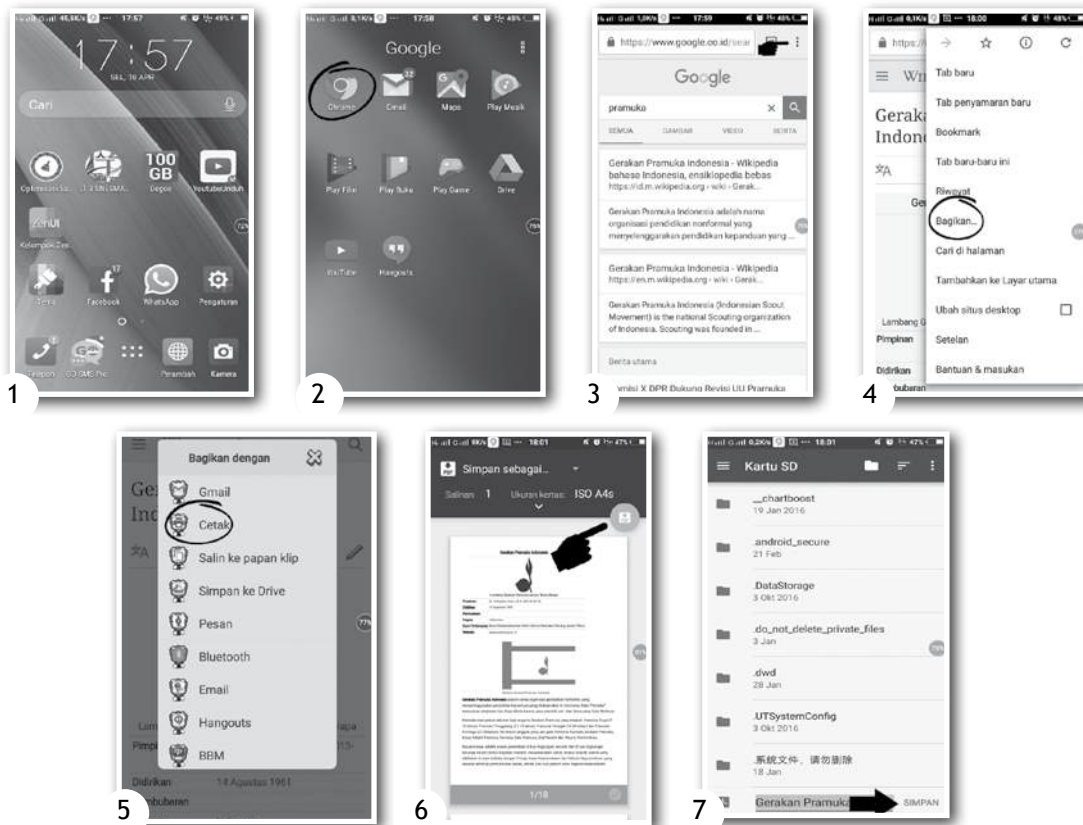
17:57
SEL, 18 APR
Cari
Optimisasi Se...
100 GB
Degoo
YoutubeUnduh
ZenUI
Kelompok Zen
Tema
Facebook
WhatsApp
Pengaturan
Telepon
GO SMS Pro
Peramban
Kamera

1

17:58
Google
Chrome
Gmail
Maps
Play Musik
Play Film
Play Buku
Play Game
Drive
YouTube
Hangouts

2

17:59
https://www.google.co.id/sear
Google
pramuka
SEMUA
GAMBAR
VIDEO
BERITA
Gerakan Pramuka Indonesia - Wikipedia bahasa Indonesia, ensiklopedia bebas
https://id.m.wikipedia.org › wiki › Gerak...
Gerakan Pramuka Indonesia adalah nama organisasi pendidikan nonformal yang menyelenggarakan pendidikan kepanduan yang ...
Gerakan Pramuka Indonesia - Wikipedia
https://en.m.wikipedia.org › wiki › Gerak...
Gerakan Pramuka Indonesia (Indonesian Scout Movement) is the national Scouting organization of Indonesia. Scouting was founded in ...
Berita utama
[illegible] X DPR Bukung Revisi UU Pramuka

3

18:00
Tab baru
Tab penyamaran baru
Bookmark
Tab baru-baru ini
Riwayat
Bagikan...
Cari di halaman
Tambahkan ke Layar utama
Ubah situs desktop
Setelan
Bantuan & masukan
Gerak
Indon
Lambang
Pimpinan
Didirikan
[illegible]ubaran

4

Bagikan dengan
Gmail
Cetak
Salin ke papan klip
Simpan ke Drive
Pesan
Bluetooth
Email
Hangouts
BBM
Didirikan 14 Agustus 1961

5

18:01
Simpan sebagai...
Salinan: 1 Ukuran kertas: ISO A4s
Gerakan Pramuka Indonesia
1/18

6

18:01
Kartu SD
_chartboost
19 Jan 2016
.android_secure
21 Feb
.DataStorage
3 Okt 2016
.do_not_delete_private_files
3 Jan
.dwd
28 Jan
.UTSystemConfig
3 Okt 2016
系統文件，請勿刪除
18 Jan
Gerakan Pramuka
SIMPAN

7